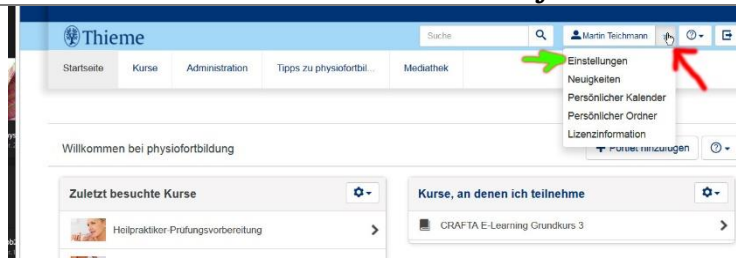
Thieme

Suche

Martin Teichmann

Startseite Kurse Administration Tipps zu physiofortbil... Mediathek

Einstellungen
Neuigkeiten
Persönlicher Kalender
Persönlicher Ordner
Lizenzinformation

Willkommen bei physiofortbildung

Portlet hinzufügen

Zuletzt besuchte Kurse

Heilpraktiker-Prüfungsvorbereitung

Kurse, an denen ich teilnehme

CRAFTA E-Learning Grundkurs 3